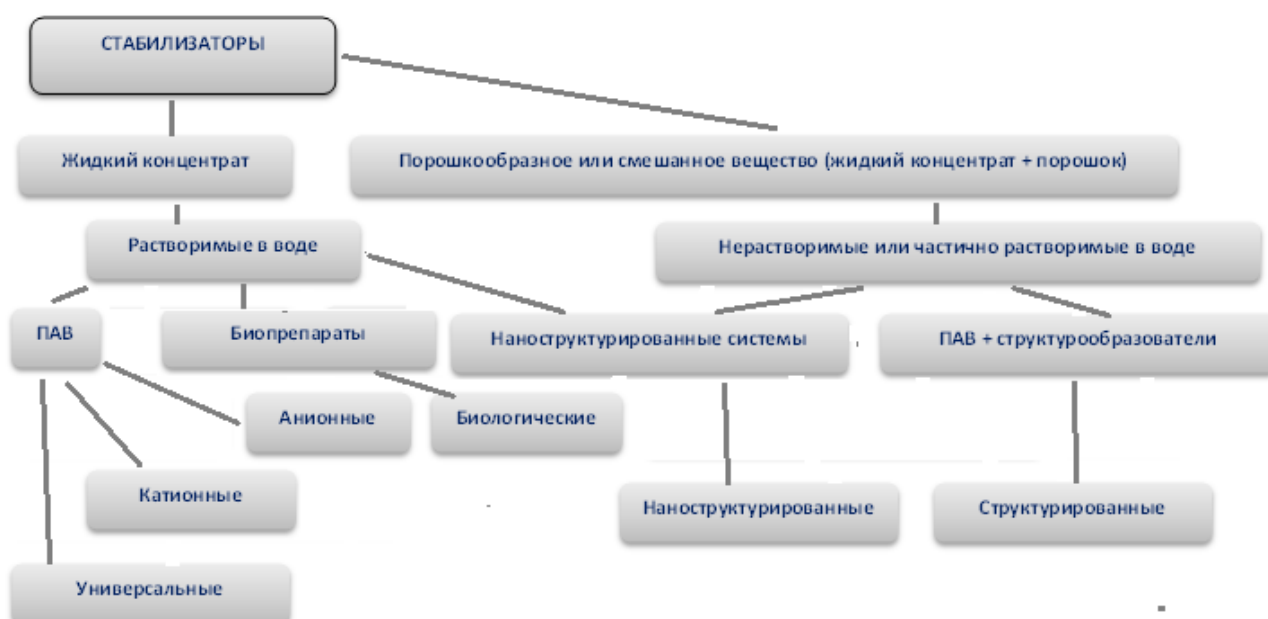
СТАБИЛИЗАТОРЫ

Жидкий концентрат

Порошкообразное или смешанное вещество (жидкий концентрат + порошок)

Растворимые в воде

Нерастворимые или частично растворимые в воде

ПАВ

Биопрепараты

Наноструктурированные системы

ПАВ + структурообразователи

Анионные

Биологические

Катионные

Наноструктурированные

Структурированные

Универсальные